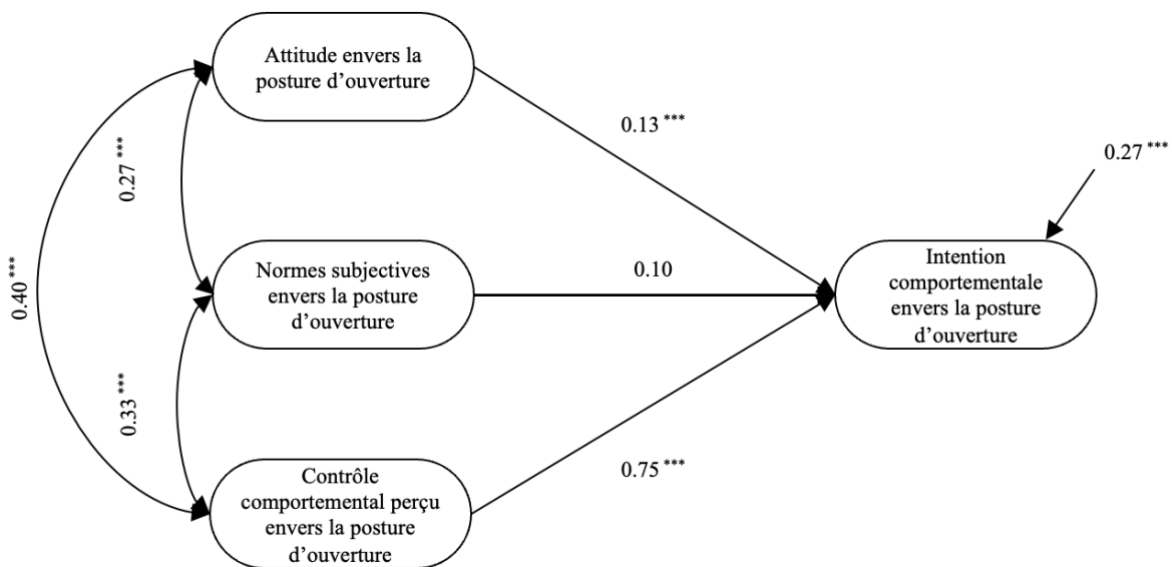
Attitude envers la posture d'ouverture

Normes subjectives envers la posture d'ouverture

Contrôle comportemental perçu envers la posture d'ouverture

Intention comportementale envers la posture d'ouverture

0.13 ***

0.10

0.75 ***

0.27 ***

0.27 ***

0.33 ***

0.40 ***